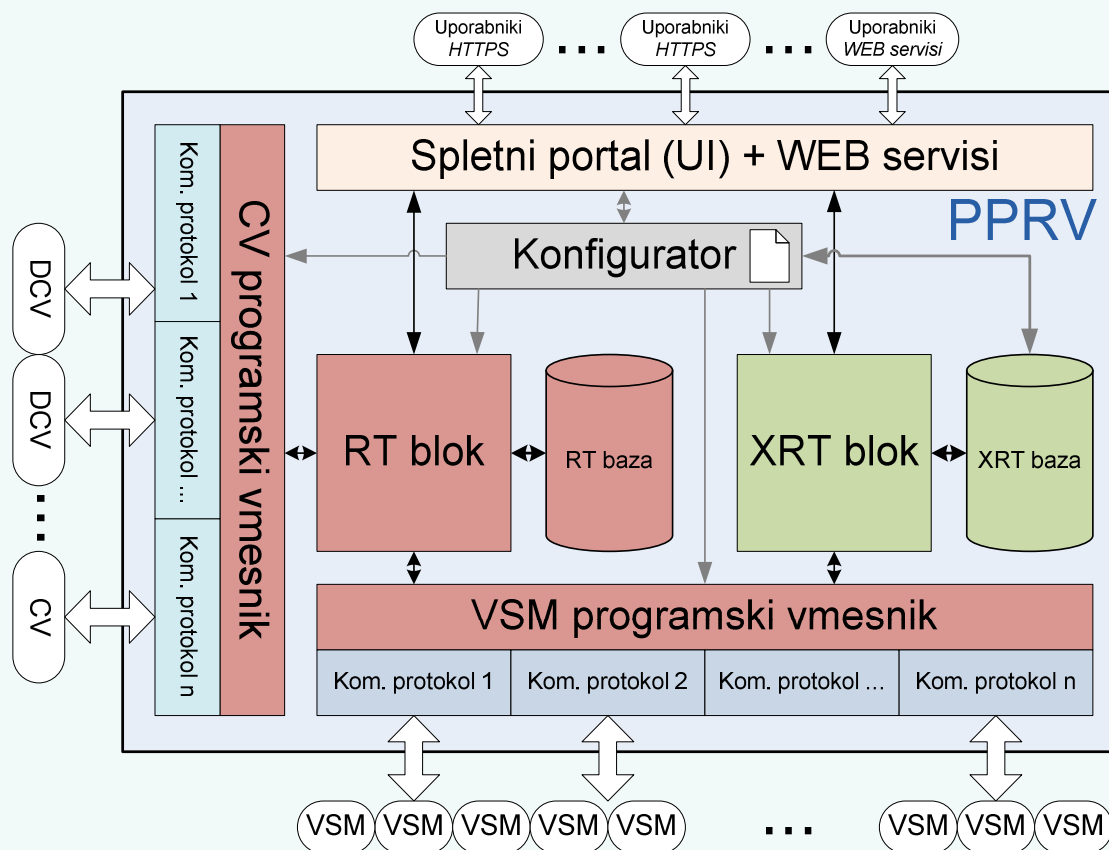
Uporabniki
*HTTPS*

...

Uporabniki
*HTTPS*

...

Uporabniki
*WEB servisi*

Spletni portal (UI) + WEB servisi

PPRV

Konfigurator

DCV

DCV

...

CV

Kom. protokol 1

Kom. protokol ...

Kom. protokol n

CV programski vmesnik

RT blok

RT baza

XRT blok

XRT baza

VSM programski vmesnik

Kom. protokol 1

Kom. protokol 2

Kom. protokol ...

Kom. protokol n

VSM VSM VSM VSM VSM ... VSM VSM VSM